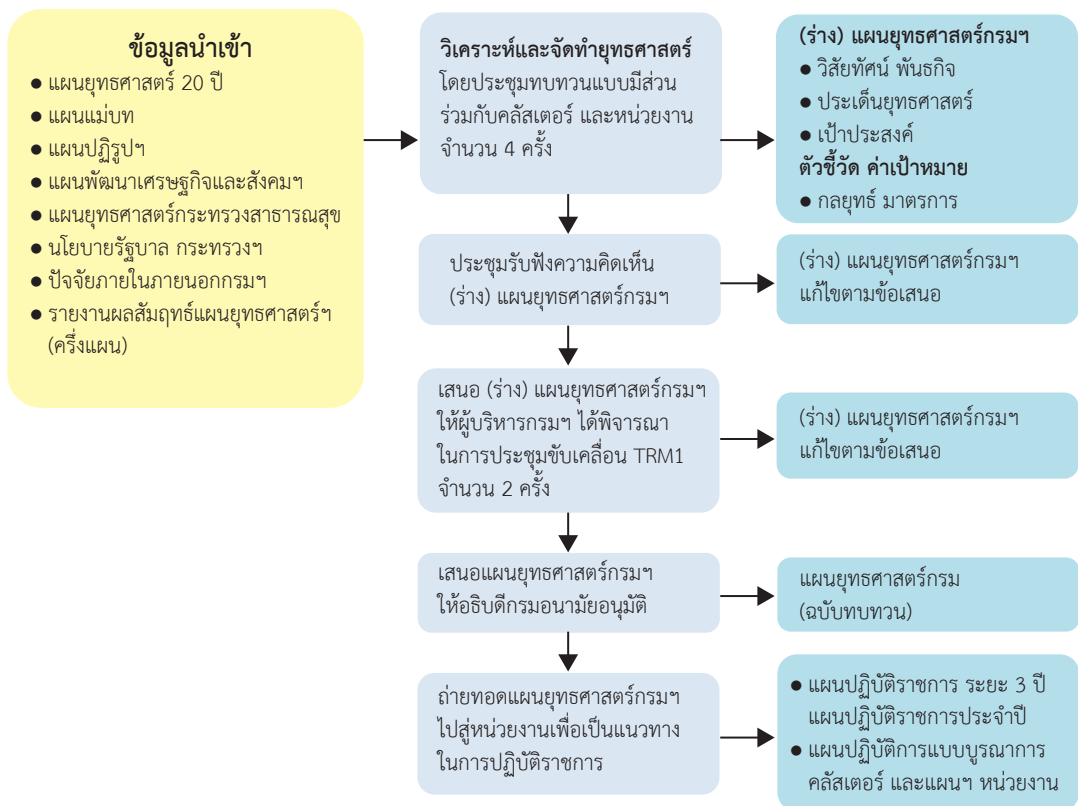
ข้อมูลนำเข้า
● แผนยุทธศาสตร์ 20 ปี
● แผนแม่บท
● แผนปฏิรูปฯ
● แผนพัฒนาเศรษฐกิจและสังคมฯ
● แผนยุทธศาสตร์กระทรวงสาธารณสุข
● นโยบายรัฐบาล กระทรวงฯ
● ปัจจัยภายในภายนอกกรมฯ
● รายงานผลสัมฤทธ์แผนยุทธศาสตร์ฯ (ครึ่งแผน)

วิเคราะห์และจัดทำยุทธศาสตร์ โดยประชุมทบทวนแบบมีส่วนร่วมกับคลัสเตอร์ และหน่วยงาน จำนวน 4 ครั้ง

(ร่าง) แผนยุทธศาสตร์กรมฯ
● วิสัยทัศน์ พันธกิจ
● ประเด็นยุทธศาสตร์
● เป้าประสงค์
ตัวชี้วัด ค่าเป้าหมาย
● กลยุทธ์ มาตรการ

ประชุมรับฟังความคิดเห็น (ร่าง) แผนยุทธศาสตร์กรมฯ

(ร่าง) แผนยุทธศาสตร์กรมฯ แก้ไขตามข้อเสนอ

เสนอ (ร่าง) แผนยุทธศาสตร์กรมฯ ให้ผู้บริหารกรมฯ ได้พิจารณา ในการประชุมขับเคลื่อน TRM1 จำนวน 2 ครั้ง

(ร่าง) แผนยุทธศาสตร์กรมฯ แก้ไขตามข้อเสนอ

เสนอแผนยุทธศาสตร์กรมฯ ให้อธิบดีกรมอนามัยอนุมัติ

แผนยุทธศาสตร์กรม (ฉบับทบทวน)

ถ่ายทอดแผนยุทธศาสตร์กรมฯ ไปสู่หน่วยงานเพื่อเป็นแนวทาง ในการปฏิบัติราชการ

● แผนปฏิบัติราชการ ระยะ 3 ปี แผนปฏิบัติราชการประจำปี
● แผนปฏิบัติการแบบบูรณาการ คลัสเตอร์ และแผนฯ หน่วยงาน